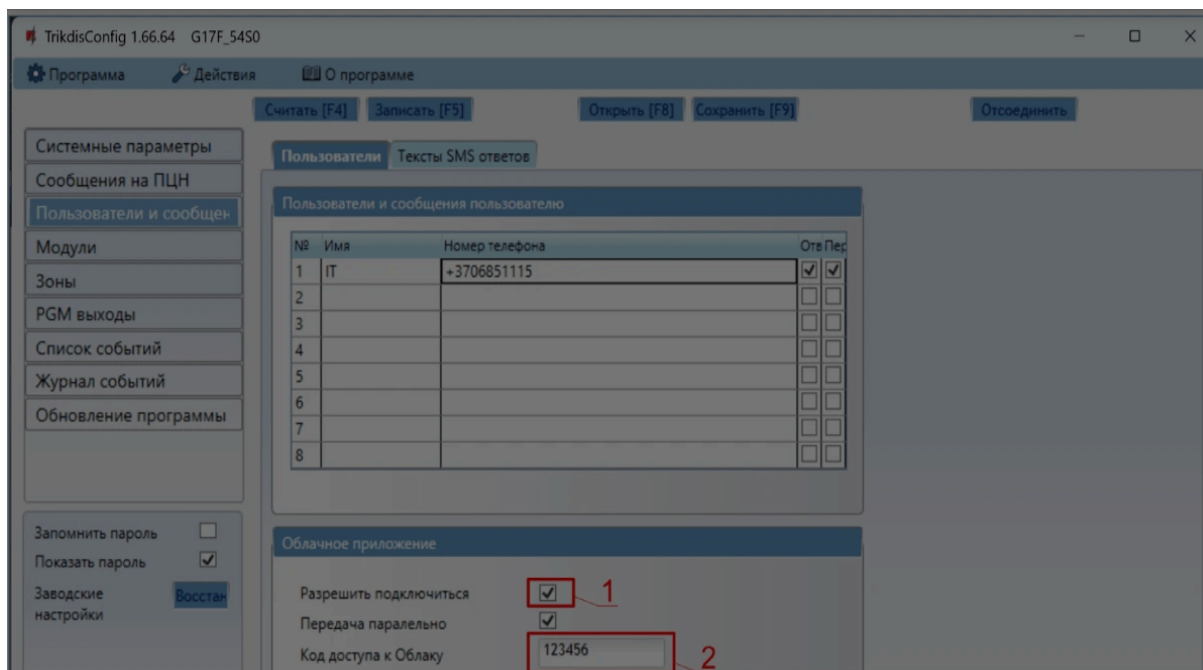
TrikdisConfig 1.66.64 G17F_54S0

Программа Действия О программе

Считать [F4] Записать [F5] Открыть [F8] Сохранить [F9] Отсоединить

Системные параметры
Сообщения на ПЦН
Пользователи и сообщен
Модули
Зоны
PGM выходы
Список событий
Журнал событий
Обновление программы

Запомнить пароль
Показать пароль
Заводские настройки Восстан

Пользователи Тексты SMS ответов

Пользователи и сообщения пользователю

| № | Имя | Номер телефона | Отв | Пер |
|---|---|---|---|---|
| 1 | IT | +3706851115 | ☑ | ☑ |
| 2 | | | ☐ | ☐ |
| 3 | | | ☐ | ☐ |
| 4 | | | ☐ | ☐ |
| 5 | | | ☐ | ☐ |
| 6 | | | ☐ | ☐ |
| 7 | | | ☐ | ☐ |
| 8 | | | ☐ | ☐ |

Облачное приложение

Разрешить подключиться 1
Передача паралельно
Код доступа к Облаку 123456 2